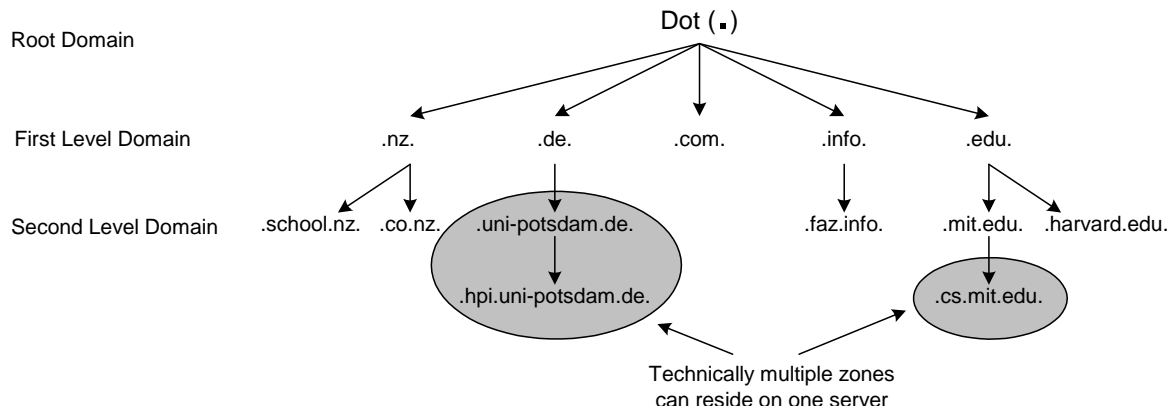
Dot (.)

Root Domain

First Level Domain

.nz. .de. .com. .info. .edu.

Second Level Domain

.school.nz. .co.nz. .uni-potsdam.de. .faz.info. .mit.edu. .harvard.edu.

.hpi.uni-potsdam.de.

.cs.mit.edu.

Technically multiple zones can reside on one server